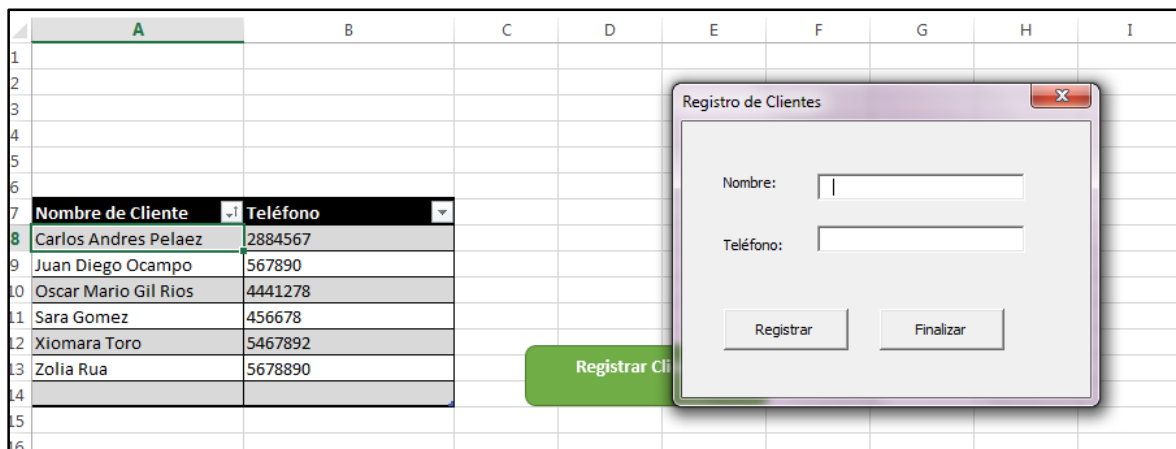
| | A | B | C | D | E | F | G | H | I |
|---|---|---|---|---|---|---|---|---|---|
| 1 | | | | | | | | | |
| 2 | | | | | | | | | |
| 3 | | | | | | | | | |
| 4 | | | | | | | | | |
| 5 | | | | | | | | | |
| 6 | | | | | | | | | |
| 7 | Nombre de Cliente | Teléfono | | | | | | | |
| 8 | Carlos Andres Pelaez | 2884567 | | | | | | | |
| 9 | Juan Diego Ocampo | 567890 | | | | | | | |
| 10 | Oscar Mario Gil Rios | 4441278 | | | | | | | |
| 11 | Sara Gomez | 456678 | | | | | | | |
| 12 | Xiomara Toro | 5467892 | | | | | | | |
| 13 | Zolia Rua | 5678890 | | | | | | | |
| 14 | | | | | | | | | |
| 15 | | | | | | | | | |
| 16 | | | | | | | | | |

Registrar Cli

Registro de Clientes

Nombre:

Teléfono:

Registrar

Finalizar